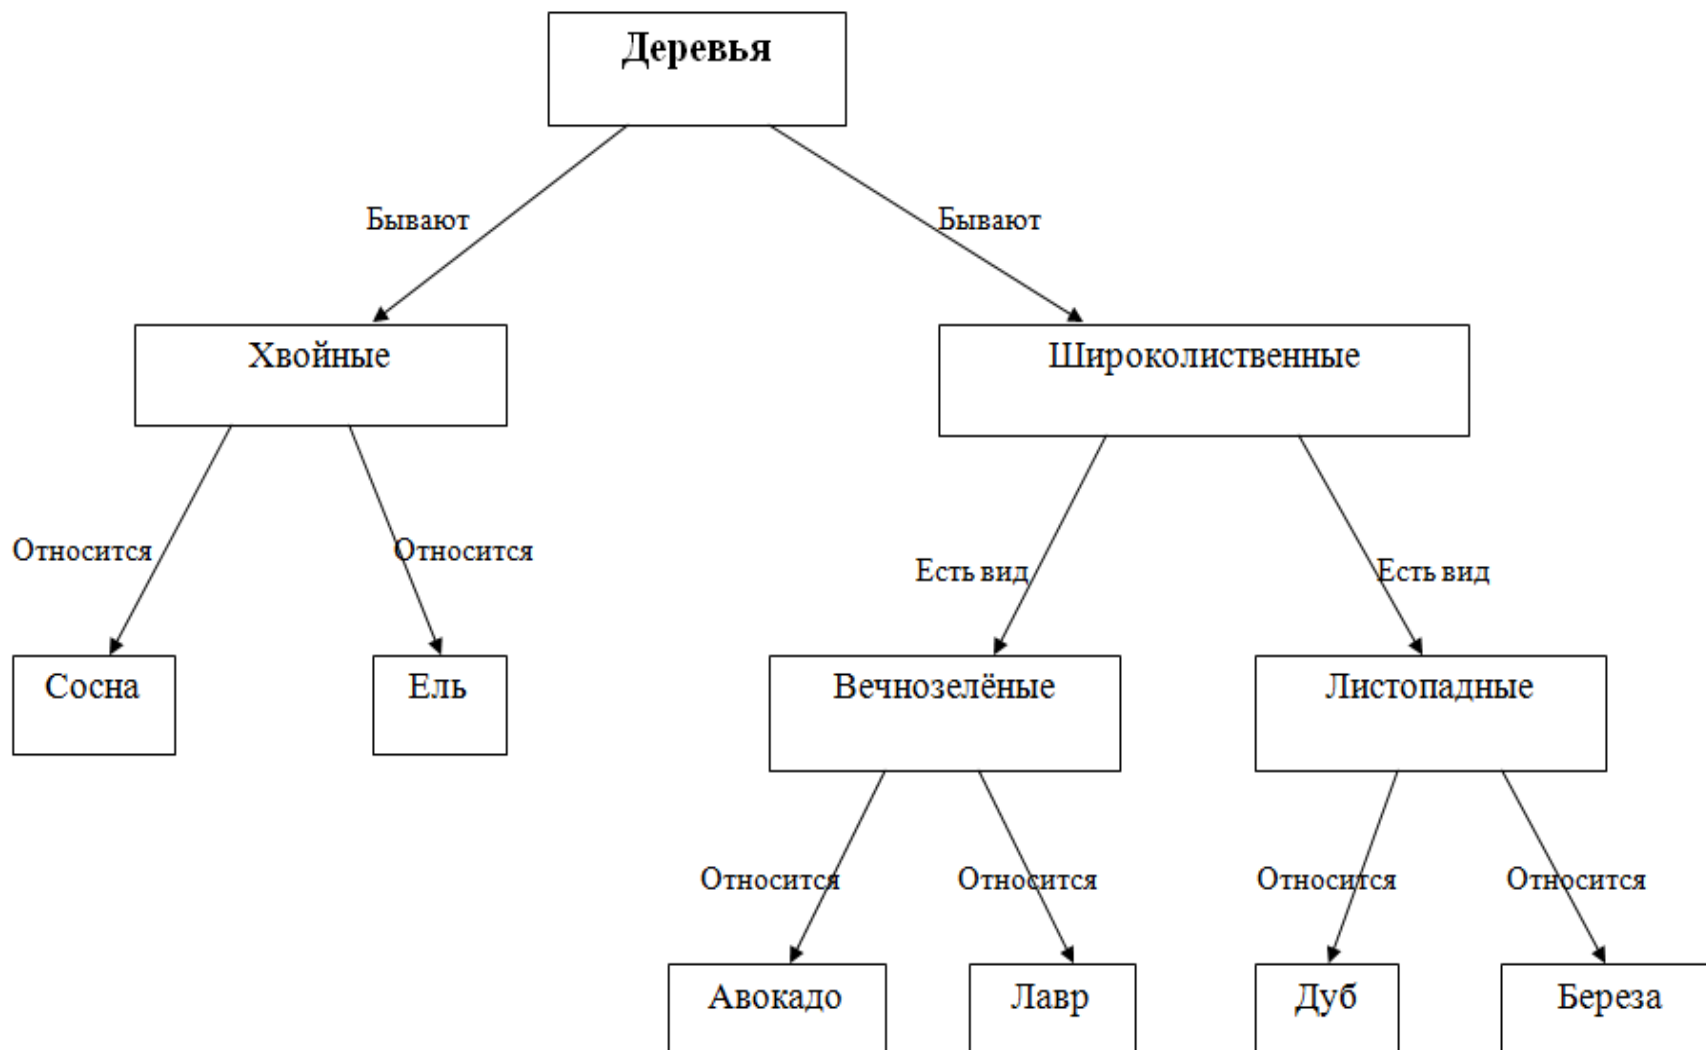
Деревья

Бывают

Бывают

Хвойные

Широколиственные

Относится

Относится

Есть вид

Есть вид

Сосна

Ель

Вечнозелёные

Листопадные

Относится

Относится

Относится

Относится

Авокадо

Лавр

Дуб

Береза